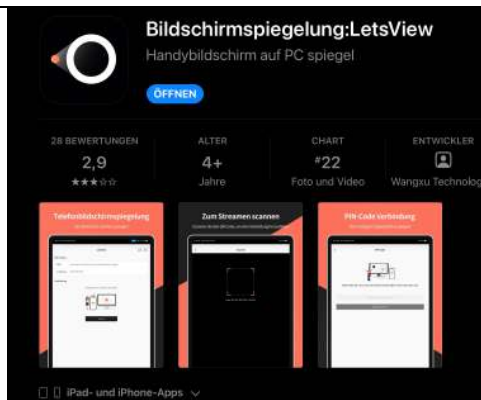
Bildschirmspiegelung:LetsView
Handybildschirm auf PC spiegel
ÖFFNEN

28 BEWERTUNGEN
2,9
★★★☆☆

ALTER
4+
Jahre

CHART
#22
Foto und Video

ENTWICKLER
Wangxu Technolog

Telefonbildschirmspiegelung
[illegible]

Zum Streamen scannen
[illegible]

PIN-Code Verbindung
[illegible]

iPad- und iPhone-Apps